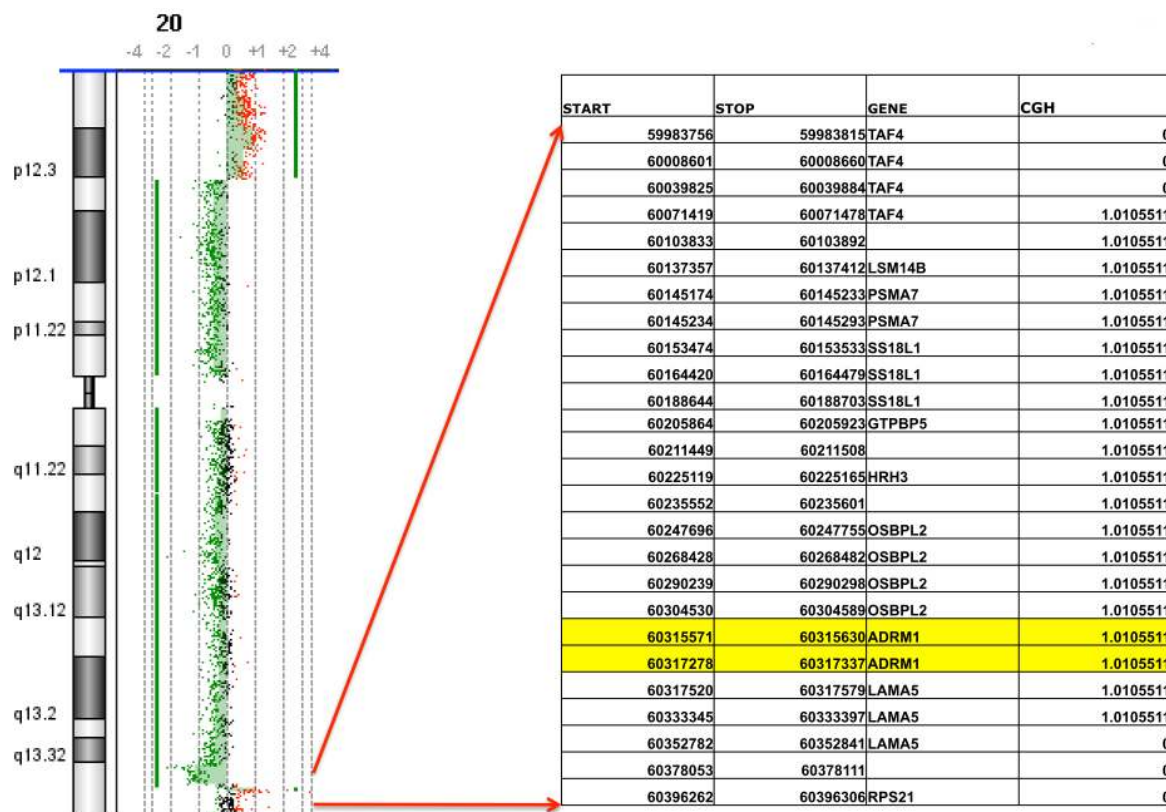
20

-4 -2 -1 0 +1 +2 +4

p12.3

p12.1

p11.22

q11.22

q12

q13.12

q13.2

q13.32

| START | STOP | GENE | CGH |
|---|---|---|---|
| 59983756 | 59983815 | TAF4 | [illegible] |
| 60008601 | 60008660 | TAF4 | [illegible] |
| 60039825 | 60039884 | TAF4 | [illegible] |
| 60071419 | 60071478 | TAF4 | 1.010551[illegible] |
| 60103833 | 60103892 | | 1.010551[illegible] |
| 60137357 | 60137412 | LSM14B | 1.010551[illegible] |
| 60145174 | 60145233 | PSMA7 | 1.010551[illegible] |
| 60145234 | 60145293 | PSMA7 | 1.010551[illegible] |
| 60153474 | 60153533 | SS18L1 | 1.010551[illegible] |
| 60164420 | 60164479 | SS18L1 | 1.010551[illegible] |
| 60188644 | 60188703 | SS18L1 | 1.010551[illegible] |
| 60205864 | 60205923 | GTPBP5 | 1.010551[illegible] |
| 60211449 | 60211508 | | 1.010551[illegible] |
| 60225119 | 60225165 | HRH3 | 1.010551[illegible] |
| 60235552 | 60235601 | | 1.010551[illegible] |
| 60247696 | 60247755 | OSBPL2 | 1.010551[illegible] |
| 60268428 | 60268482 | OSBPL2 | 1.010551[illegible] |
| 60290239 | 60290298 | OSBPL2 | 1.010551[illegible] |
| 60304530 | 60304589 | OSBPL2 | 1.010551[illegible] |
| 60315571 | 60315630 | ADRM1 | 1.010551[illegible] |
| 60317278 | 60317337 | ADRM1 | 1.010551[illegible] |
| 60317520 | 60317579 | LAMA5 | 1.010551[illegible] |
| 60333345 | 60333397 | LAMA5 | 1.010551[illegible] |
| 60352782 | 60352841 | LAMA5 | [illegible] |
| 60378053 | 60378111 | | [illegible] |
| 60396262 | 60396306 | RPS21 | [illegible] |